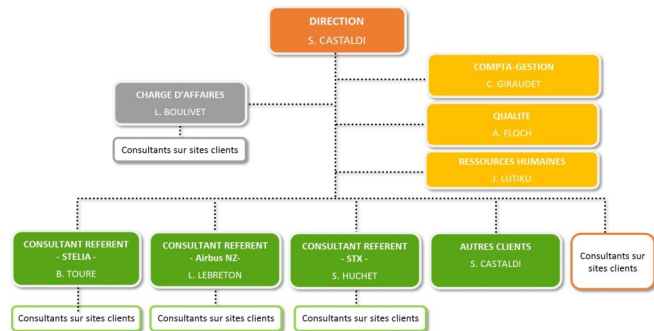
DIRECTION
S. CASTALDI

CHARGE D'AFFAIRES
L. BOULIVET

Consultants sur sites clients

COMPTA-GESTION
C. GIRAUDET

QUALITE
A. FLOCH

RESSOURCES HUMAINES
J. LUTIKU

CONSULTANT REFERENT
- STELIA -
B. TOURE

Consultants sur sites clients

CONSULTANT REFERENT
- Airbus NZ-
L. LEBRETON

Consultants sur sites clients

CONSULTANT REFERENT
- STX -
S. HUCHET

Consultants sur sites clients

AUTRES CLIENTS
S. CASTALDI

Consultants sur sites clients